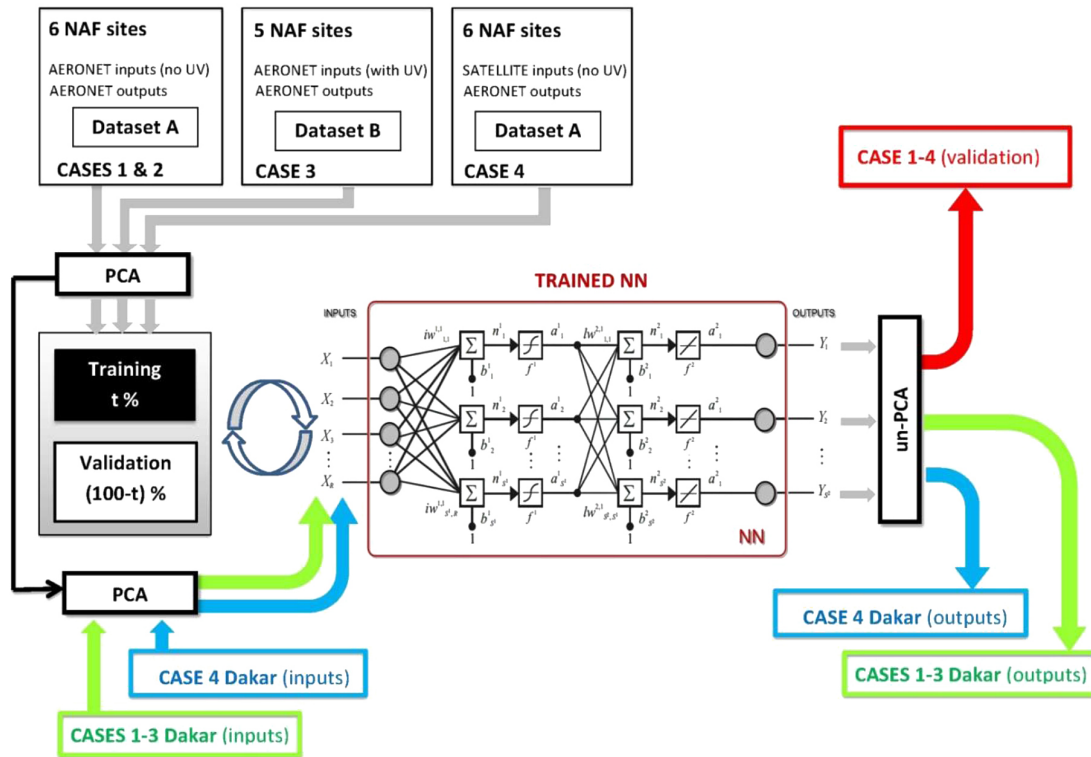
6 NAF sites
AERONET inputs (no UV)
AERONET outputs
Dataset A
CASES 1 & 2

5 NAF sites
AERONET inputs (with UV)
AERONET outputs
Dataset B
CASE 3

6 NAF sites
SATELLITE inputs (no UV)
AERONET outputs
Dataset A
CASE 4

CASE 1-4 (validation)

PCA

Training
t %

Validation
(100-t) %

TRAINED NN

INPUTS

OUTPUTS

$X_1$ $X_2$ $X_3$ $\vdots$ $X_R$

$iw^{1,1}_{1,1}$ $iw^{1,1}_{s^1,R}$

$n^1_1$ $n^1_2$ $n^1_{s^1}$ $b^1_1$ $b^1_2$ $b^1_{s^1}$ $f^1$ $a^1_1$ $a^1_2$ $a^1_{s^1}$ 1

$lw^{2,1}_{1,1}$ $lw^{2,1}_{s^2,s^1}$

$n^2_1$ $n^2_2$ $n^2_{s^2}$ $b^2_1$ $b^2_2$ $b^2_{s^2}$ $f^2$ $a^2_1$ $a^2_1$ $a^2_1$

$Y_1$ $Y_2$ $\vdots$ $Y_{s^2}$

NN

un-PCA

PCA

CASE 4 Dakar (inputs)

CASES 1-3 Dakar (inputs)

CASE 4 Dakar (outputs)

CASES 1-3 Dakar (outputs)